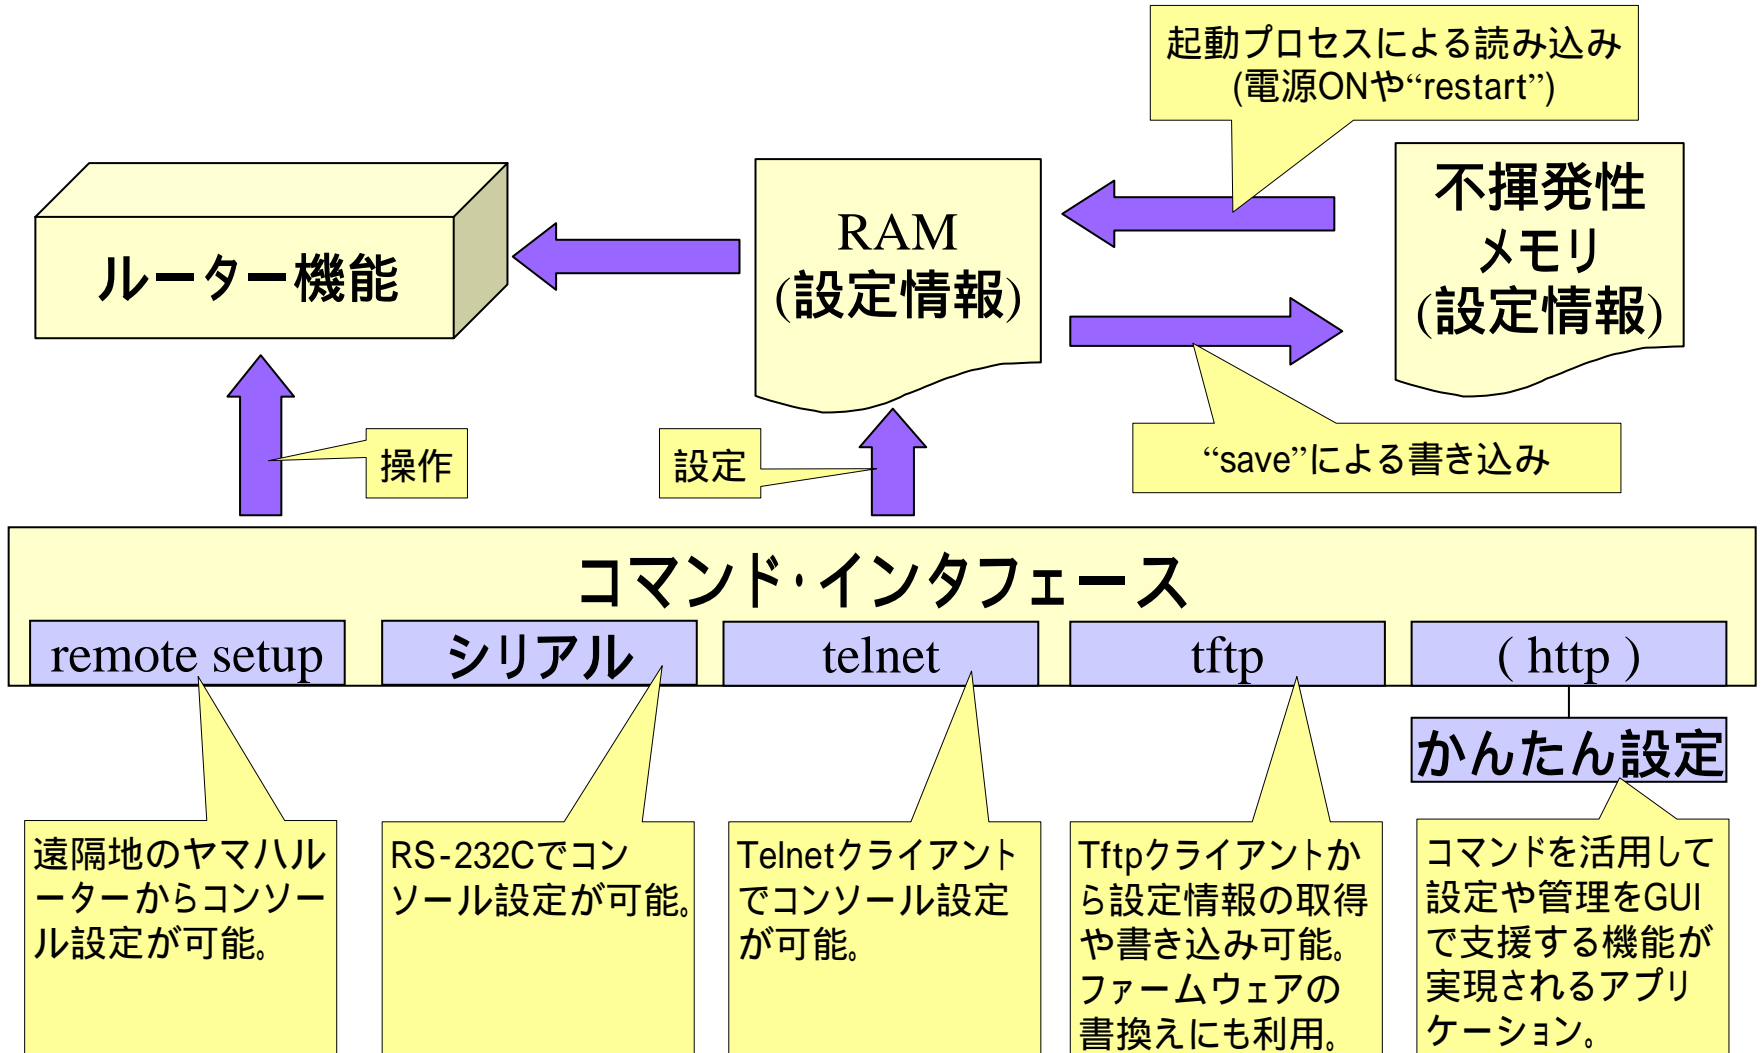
起動プロセスによる読み込み
(電源ONや“restart”)

ルーター機能

RAM
(設定情報)

不揮発性
メモリ
(設定情報)

操作

設定

“save”による書き込み

コマンド･インタフェース

remote setup

シリアル

telnet

tftp

( http )

かんたん設定

遠隔地のヤマハルーターからコンソール設定が可能。

RS-232Cでコンソール設定が可能。

Telnetクライアントでコンソール設定が可能。

Tftpクライアントから設定情報の取得や書き込み可能。ファームウェアの書換えにも利用。

コマンドを活用して設定や管理をGUIで支援する機能が実現されるアプリケーション。